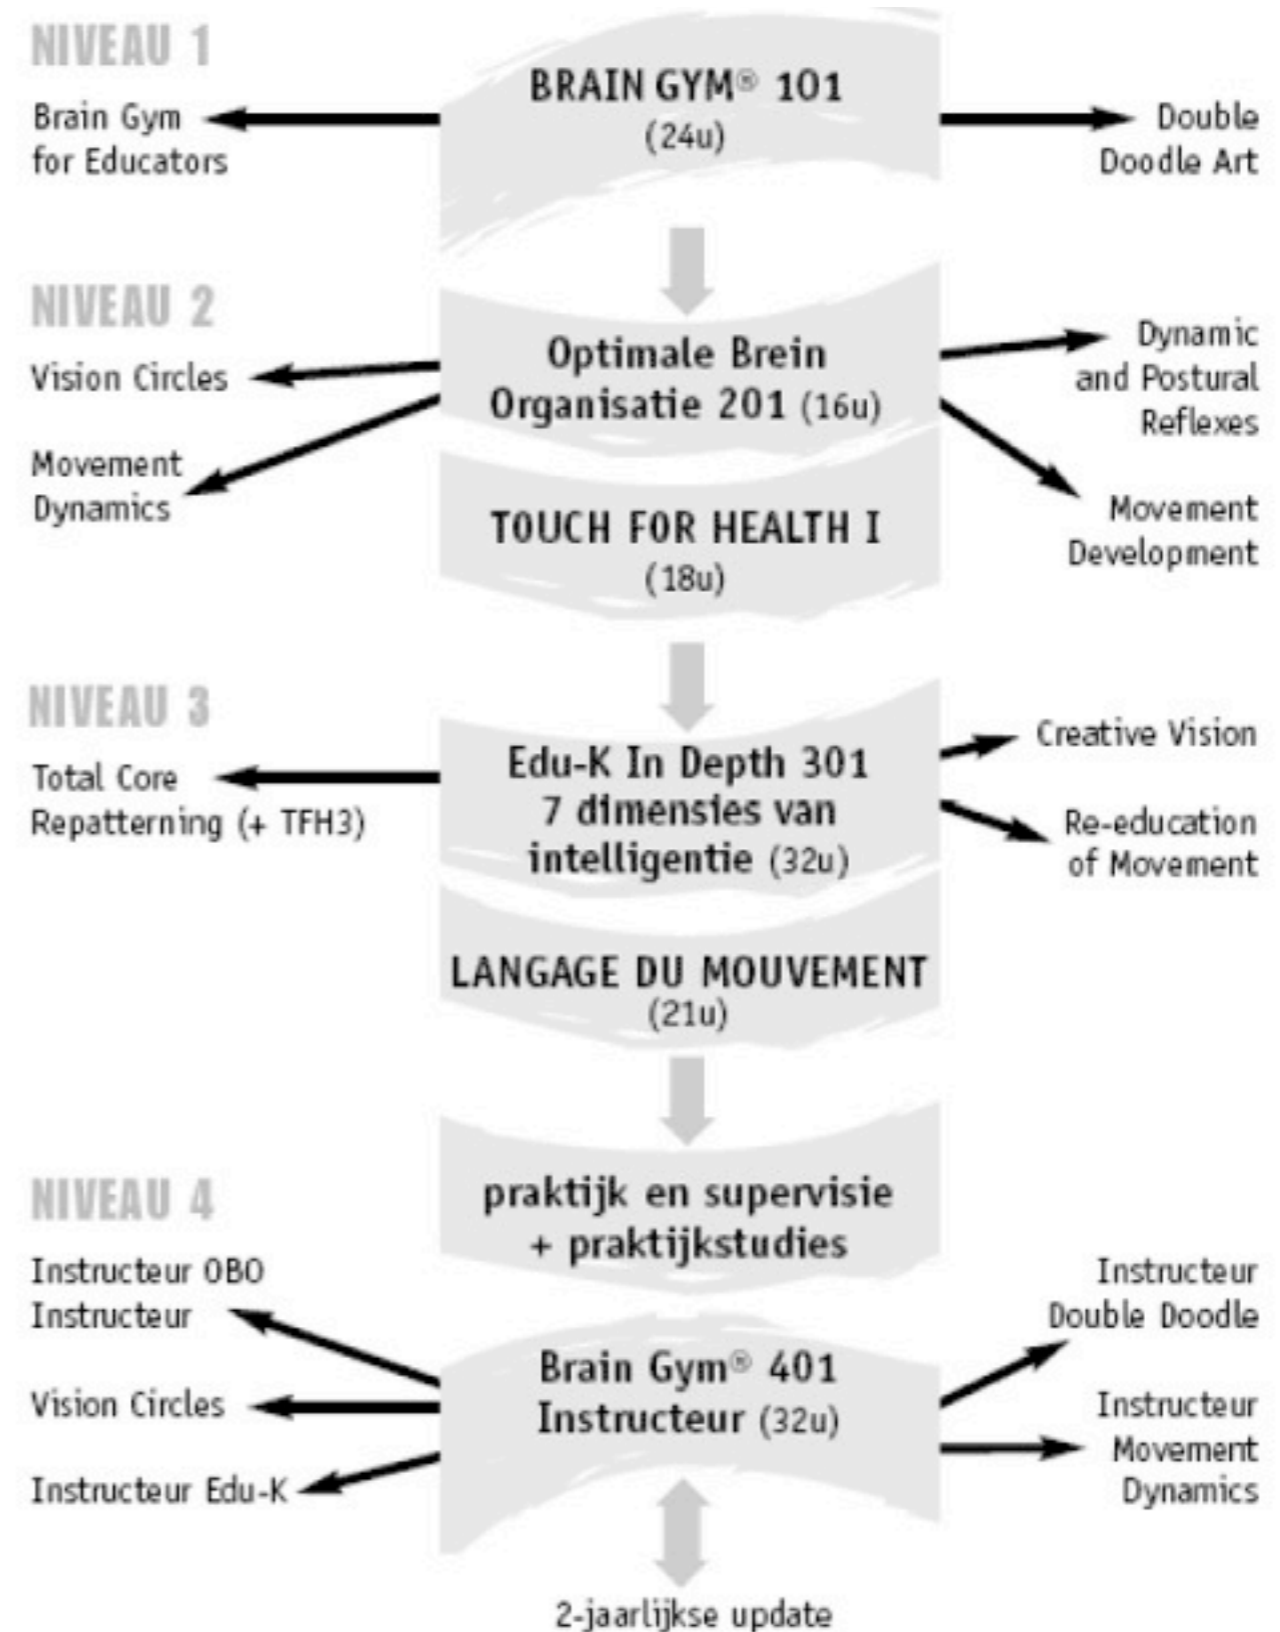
NIVEAU 1

Brain Gym for Educators

BRAIN GYM® 101 (24u)

Double Doodle Art

NIVEAU 2

Vision Circles

Movement Dynamics

Optimale Brein Organisatie 201 (16u)

TOUCH FOR HEALTH I (18u)

Dynamic and Postural Reflexes

Movement Development

NIVEAU 3

Total Core Repatterning (+ TFH3)

Edu-K In Depth 301 7 dimensies van intelligentie (32u)

LANGAGE DU MOUVEMENT (21u)

Creative Vision

Re-education of Movement

praktijk en supervisie + praktijkstudies

NIVEAU 4

Instructeur OBO Instructeur

Vision Circles

Instructeur Edu-K

Brain Gym® 401 Instructeur (32u)

Instructeur Double Doodle

Instructeur Movement Dynamics

2-jaarlijkse update